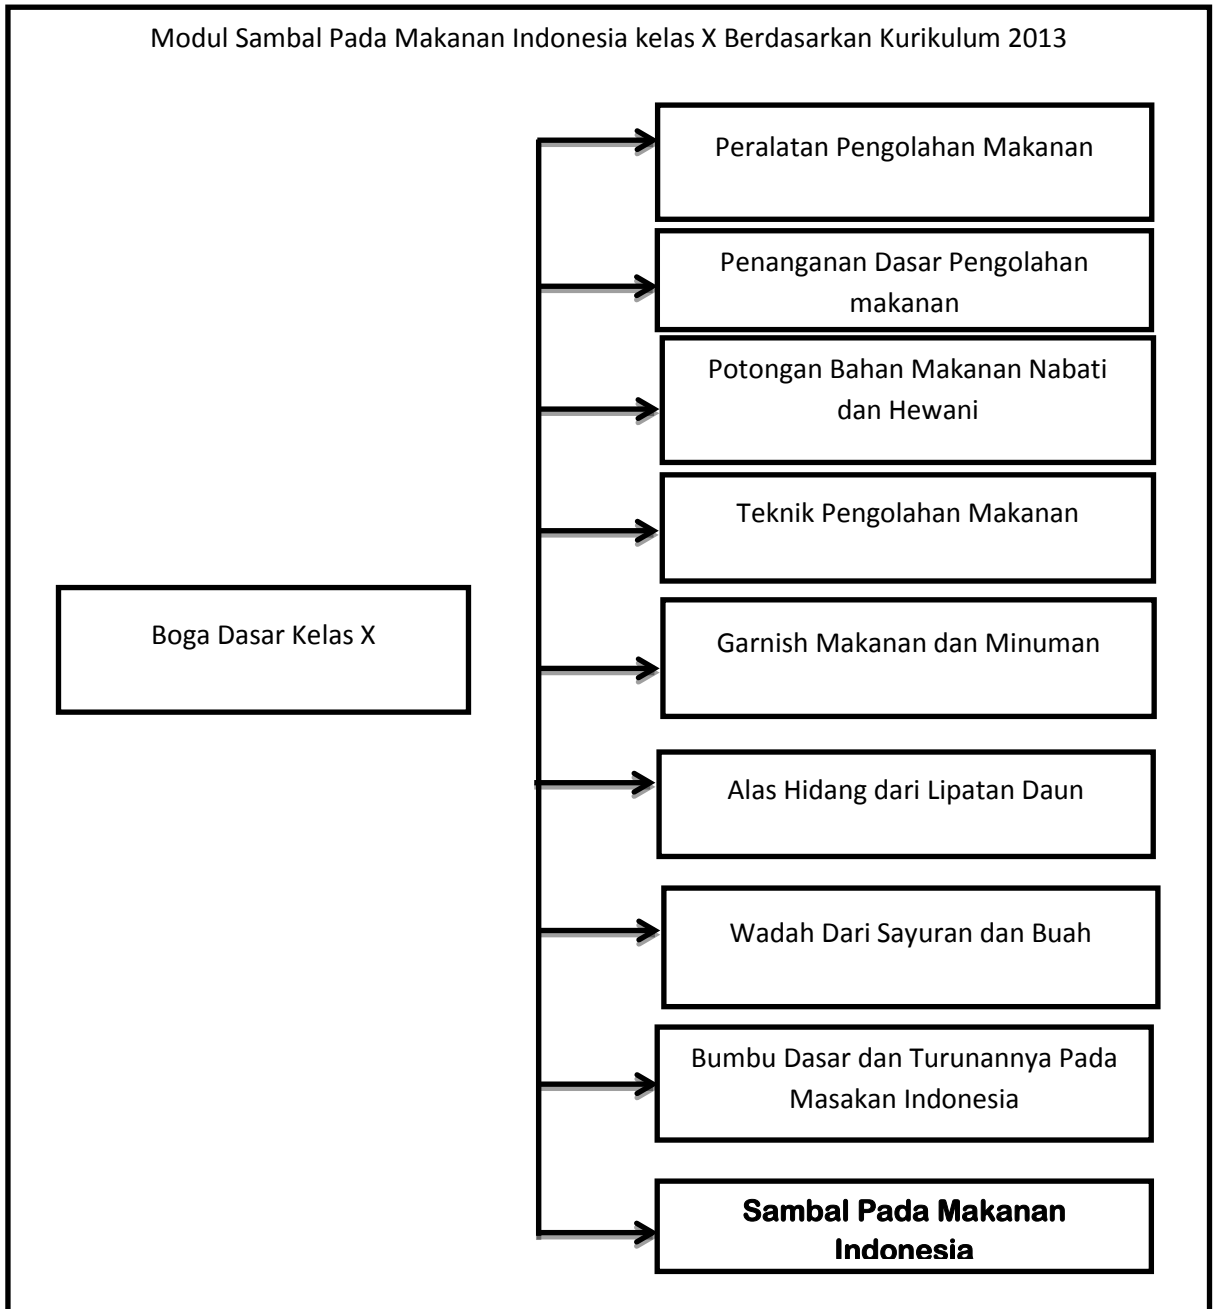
Modul Sambal Pada Makanan Indonesia kelas X Berdasarkan Kurikulum 2013

Boga Dasar Kelas X

Peralatan Pengolahan Makanan

Penanganan Dasar Pengolahan makanan

Potongan Bahan Makanan Nabati dan Hewani

Teknik Pengolahan Makanan

Garnish Makanan dan Minuman

Alas Hidang dari Lipatan Daun

Wadah Dari Sayuran dan Buah

Bumbu Dasar dan Turunannya Pada Masakan Indonesia

**Sambal Pada Makanan Indonesia**